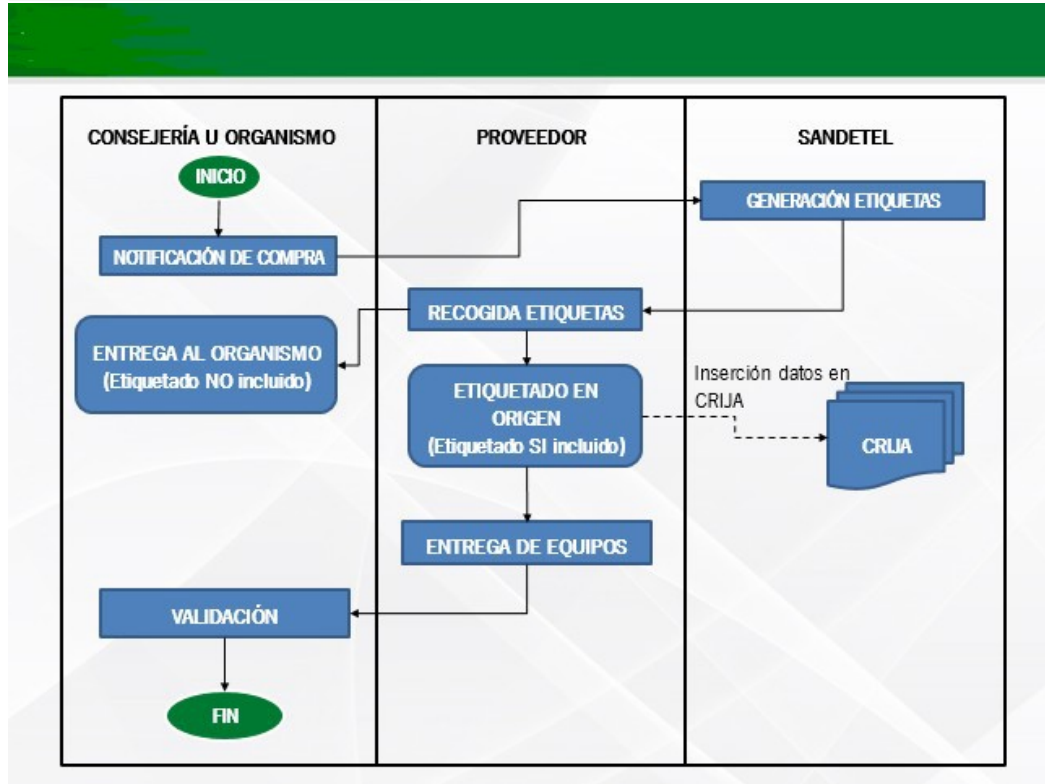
CONSEJERÍA U ORGANISMO

PROVEEDOR

SANDETEL

INICIO

GENERACIÓN ETIQUETAS

NOTIFICACIÓN DE COMPRA

RECOGIDA ETIQUETAS

ENTREGA AL ORGANISMO
(Etiquetado NO incluido)

ETIQUETADO EN ORIGEN
(Etiquetado SI incluido)

Inserción datos en CRIJA

CRIJA

ENTREGA DE EQUIPOS

VALIDACIÓN

FIN